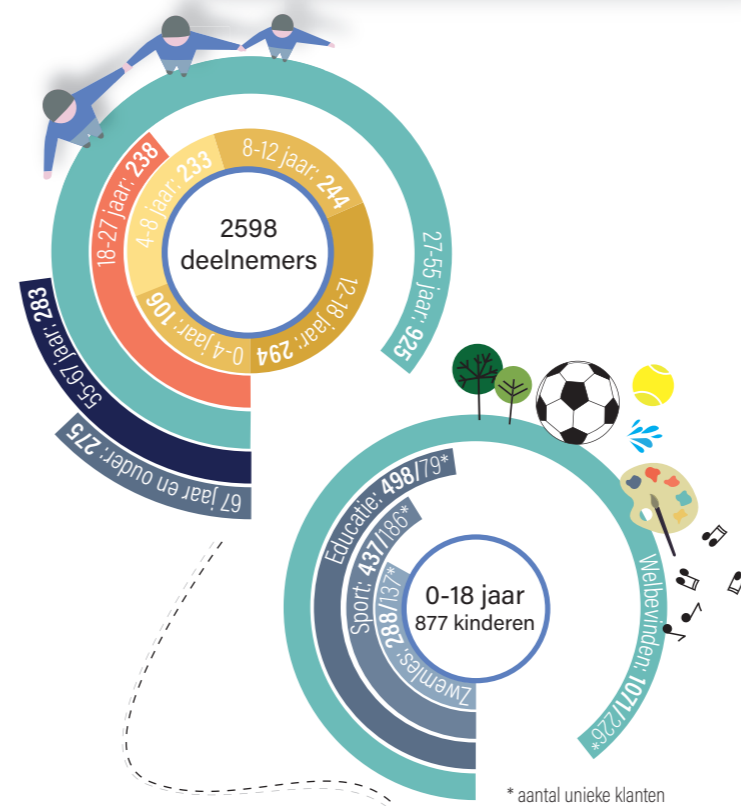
2598 deelnemers

18-27 jaar: 238
4-8 jaar: 233
8-12 jaar: 244
12-18 jaar: 294
0-4 jaar: 106
27-55 jaar: 925
55-67 jaar: 283
67 jaar en ouder: 275

0-18 jaar
877 kinderen

Educatie: 498/79*
Sport: 437/186*
Zwemles: 288/137*
Welbevinden: 1071/226*

* aantal unieke klanten